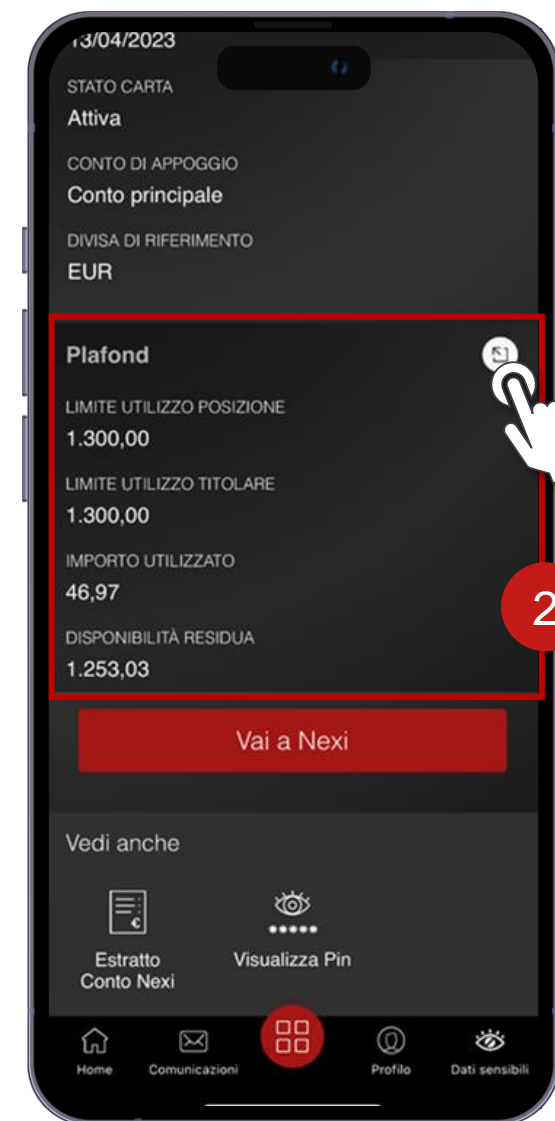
13/04/2023

STATO CARTA
Attiva

CONTO DI APPOGGIO
Conto principale

DIVISA DI RIFERIMENTO
EUR

Plafond

LIMITE UTILIZZO POSIZIONE
1.300,00

LIMITE UTILIZZO TITOLARE
1.300,00

IMPORTO UTILIZZATO
46,97

DISPONIBILITÀ RESIDUA
1.253,03

2

Vai a Nexi

Vedi anche

Estratto Conto Nexi

•••••

Visualizza Pin

Home
Comunicazioni
Profilo
Dati sensibili